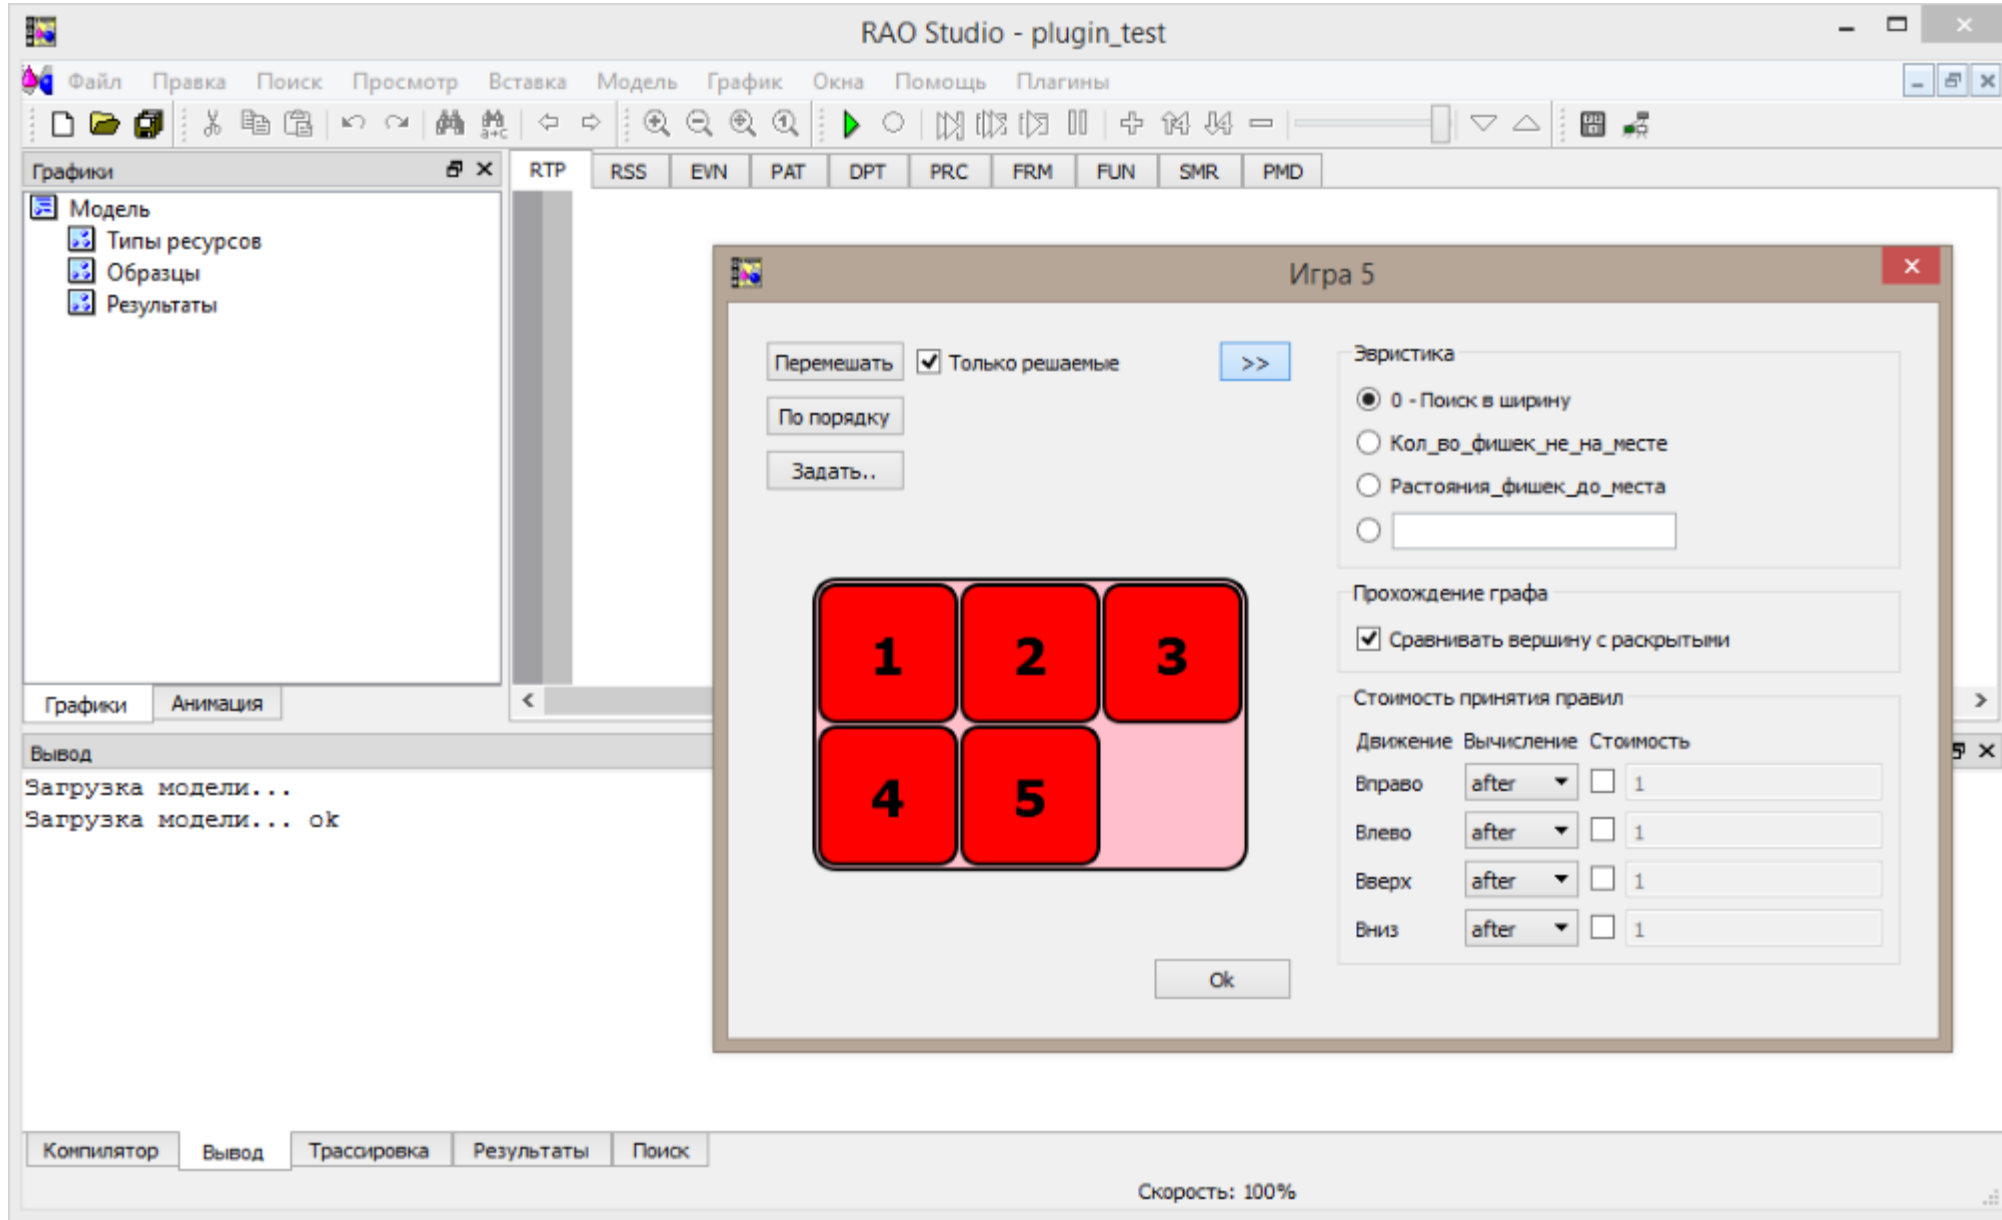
RAO Studio - plugin_test

Файл Правка Поиск Просмотр Вставка Модель График Окна Помощь Плагины

Графики

Модель
Типы ресурсов
Образцы
Результаты

Графики Анимация

RTP RSS EVN PAT DPT PRC FRM FUN SMR PMD

Игра 5

Перемешать
Только решаемые
>>
По порядку
Задать..

| 1 | 2 | 3 |
|---|---|---|
| 4 | 5 | |

Эвристика
0 - Поиск в ширину
Кол_во_фишек_не_на_месте
Растояния_фишек_до_места

Прохождение графа
Сравнивать вершину с раскрытыми

Стоимость принятия правил

| Движение | Вычисление | Стоимость |
|---|---|---|
| Вправо | after | 1 |
| Влево | after | 1 |
| Вверх | after | 1 |
| Вниз | after | 1 |

Ok

Вывод
Загрузка модели...
Загрузка модели... ok

Компилятор Вывод Трассировка Результаты Поиск

Скорость: 100%